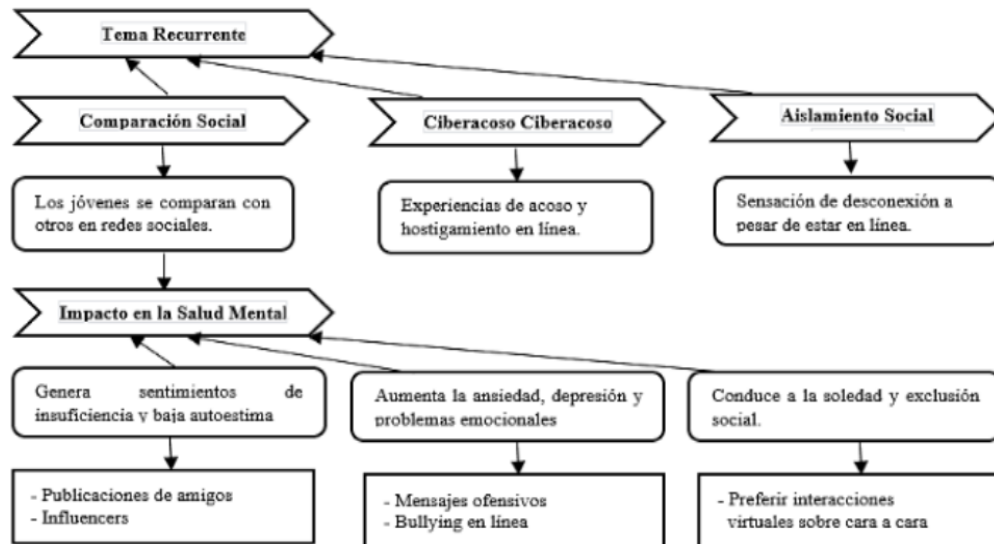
Tema Recurrente

Comparación Social

Ciberacoso Ciberacoso

Aislamiento Social

Los jóvenes se comparan con otros en redes sociales.

Experiencias de acoso y hostigamiento en línea.

Sensación de desconexión a pesar de estar en línea.

Impacto en la Salud Mental

Genera sentimientos de insuficiencia y baja autoestima

Aumenta la ansiedad, depresión y problemas emocionales

Conduce a la soledad y exclusión social.

- Publicaciones de amigos
- Influencers

- Mensajes ofensivos
- Bullying en línea

- Preferir interacciones virtuales sobre cara a cara